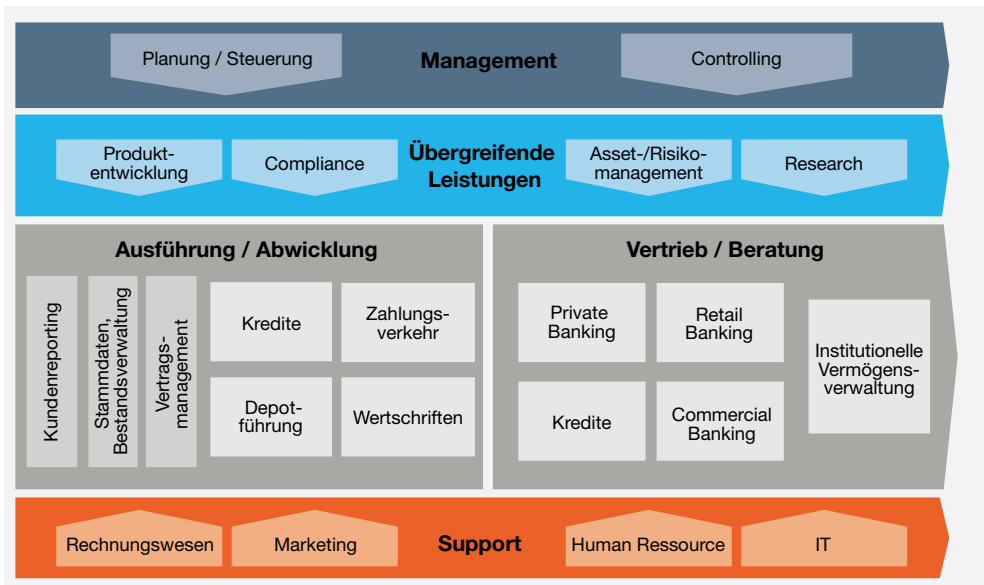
Planung / Steuerung

Management

Controlling

Produktentwicklung

Compliance

Übergreifende Leistungen

Asset-/Risikomanagement

Research

Ausführung / Abwicklung

Kundenreporting

Stammdaten, Bestandsverwaltung

Vertragsmanagement

Kredite

Zahlungsverkehr

Depotführung

Wertschriften

Vertrieb / Beratung

Private Banking

Retail Banking

Institutionelle Vermögensverwaltung

Kredite

Commercial Banking

Rechnungswesen

Marketing

Support

Human Ressource

IT